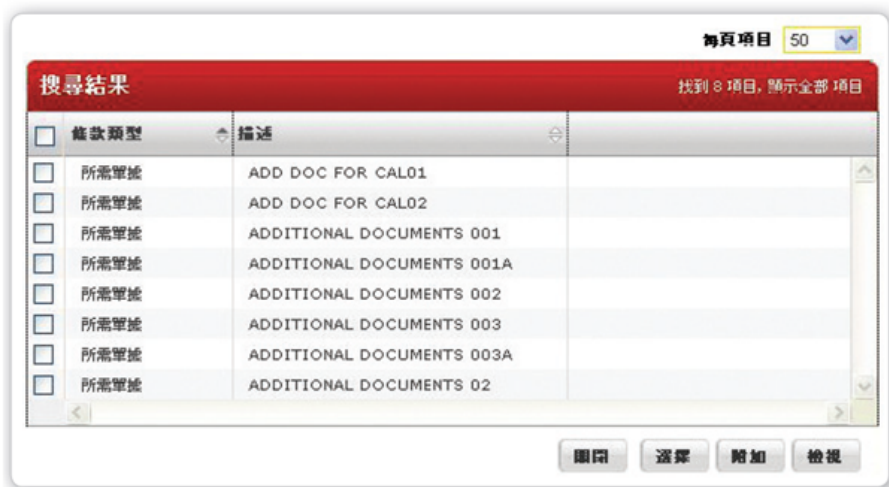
每頁項目 50

搜尋結果

找到 8 項目, 顯示全部 項目

| | 條款類型 | 描述 | |
|---|---|---|---|
| | 所需單據 | ADD DOC FOR CAL01 | |
| | 所需單據 | ADD DOC FOR CAL02 | |
| | 所需單據 | ADDITIONAL DOCUMENTS 001 | |
| | 所需單據 | ADDITIONAL DOCUMENTS 001A | |
| | 所需單據 | ADDITIONAL DOCUMENTS 002 | |
| | 所需單據 | ADDITIONAL DOCUMENTS 003 | |
| | 所需單據 | ADDITIONAL DOCUMENTS 003A | |
| | 所需單據 | ADDITIONAL DOCUMENTS 02 | |

關閉 選擇 附加 檢視